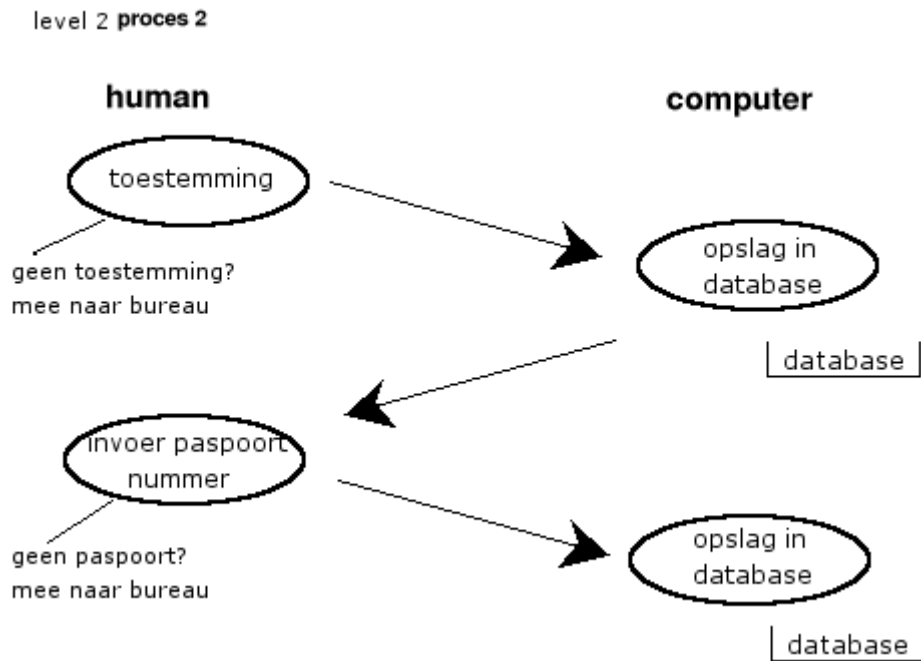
level 2 **proces 2**

**human**

**computer**

toestemming

geen toestemming?
mee naar bureau

opslag in database

database

invoer paspoort nummer

geen paspoort?
mee naar bureau

opslag in database

database